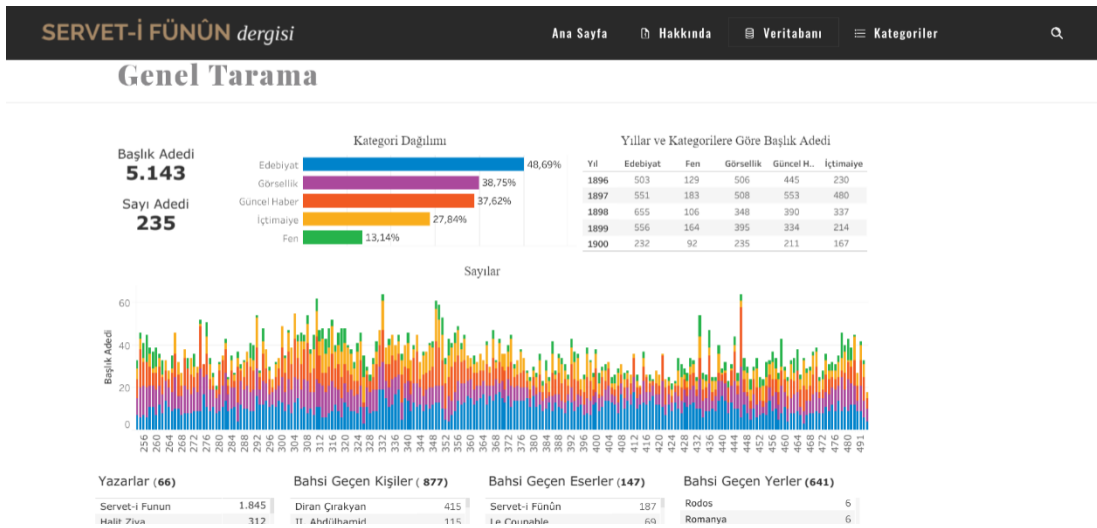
SERVET-İ FÜNÛN dergisi

Ana Sayfa
Hakkında
Veritabanı
Kategoriler

Genel Tarama

Başlık Adedi
5.143
Sayı Adedi
235

Kategori Dağılımı

Edebiyat 48,69%
Görsellik 38,75%
Güncel Haber 37,62%
İçtimaiye 27,84%
Fen 13,14%

Yıllar ve Kategorilere Göre Başlık Adedi

| Yıl | Edebiyat | Fen | Görsellik | Güncel H.. | İçtimaiye |
|---|---|---|---|---|---|
| 1896 | 503 | 129 | 506 | 445 | 230 |
| 1897 | 551 | 183 | 508 | 553 | 480 |
| 1898 | 655 | 106 | 348 | 390 | 337 |
| 1899 | 556 | 164 | 395 | 334 | 214 |
| 1900 | 232 | 92 | 235 | 211 | 167 |

Sayılar

Başlık Adedi
60
40
20
0
256 260 264 268 272 276 280 284 288 292 296 300 304 308 312 316 320 324 328 332 336 340 344 348 352 356 360 364 368 372 376 380 384 388 392 396 400 404 408 412 416 420 424 428 432 436 440 444 448 452 456 460 464 468 472 476 480 484 488 491

Yazarlar (66)
| Servet-i Funun | 1.845 |
| Halit Ziya | 312 |

Bahsi Geçen Kişiler (877)
| Diran Çırakyan | 415 |
| II. Abdülhamid | 115 |

Bahsi Geçen Eserler (147)
| Servet-i Fünûn | 187 |
| Le Coupable | 69 |

Bahsi Geçen Yerler (641)
| Rodos | 6 |
| Romanya | 6 |